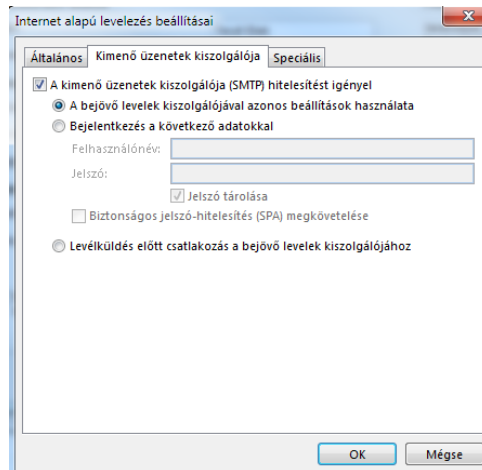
Internet alapú levelezés beállításai

Általános | Kimenő üzenetek kiszolgálója | Speciális

A kimenő üzenetek kiszolgálója (SMTP) hitelesítést igényel

A bejövő levelek kiszolgálójával azonos beállítások használata

Bejelentkezés a következő adatokkal

Felhasználónév:

Jelszó:

Jelszó tárolása

Biztonságos jelszó-hitelesítés (SPA) megkövetelése

Levélküldés előtt csatlakozás a bejövő levelek kiszolgálójához

OK

Mégse